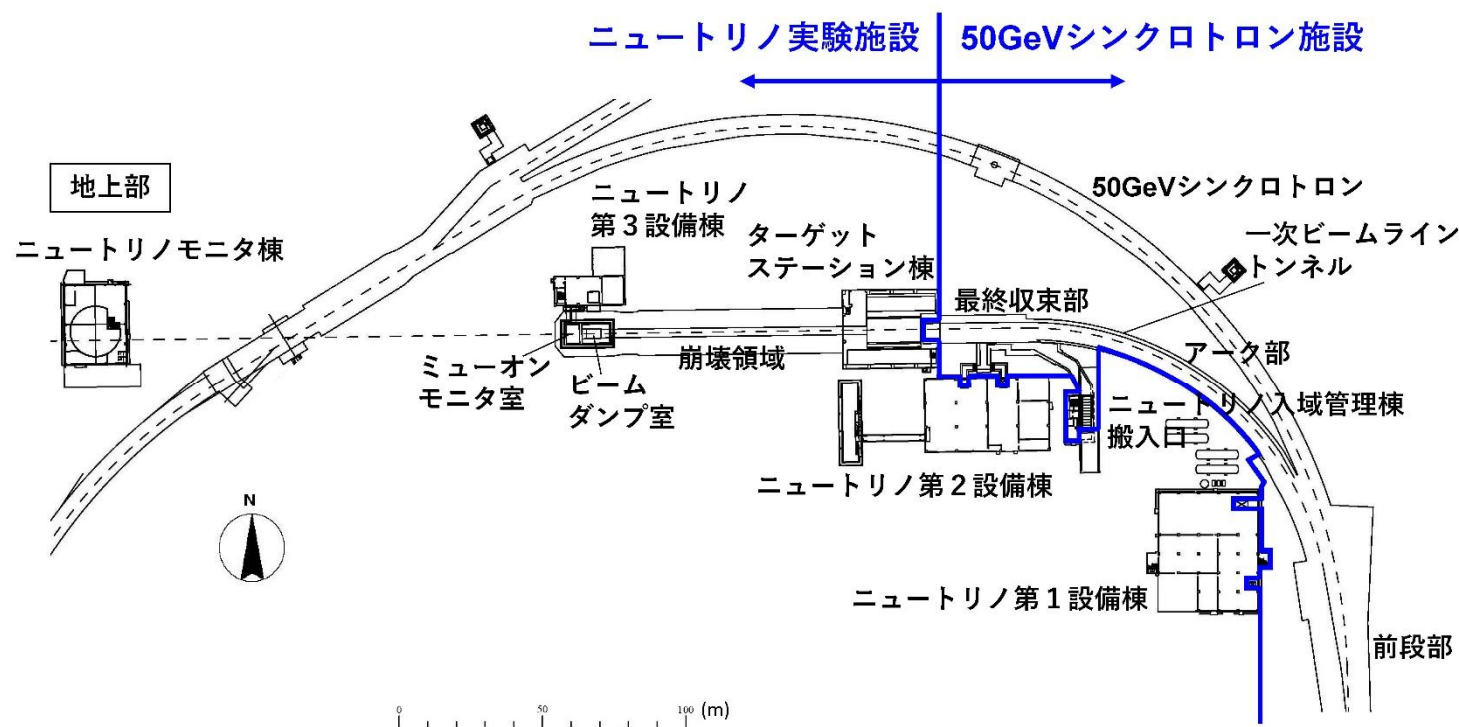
ニュートリノ実験施設 50GeVシンクロトロン施設

地上部

ニュートリノモニタ棟

ニュートリノ
第３設備棟

ターゲット
ステーション棟

50GeVシンクロトロン

一次ビームライン
トンネル

最終収束部

アーク部

ミューオン
モニタ室

ビーム
ダンプ室

崩壊領域

ニュートリノ入域管理棟

搬入口

ニュートリノ第２設備棟

N

ニュートリノ第１設備棟

前段部

0 50 100 (m)